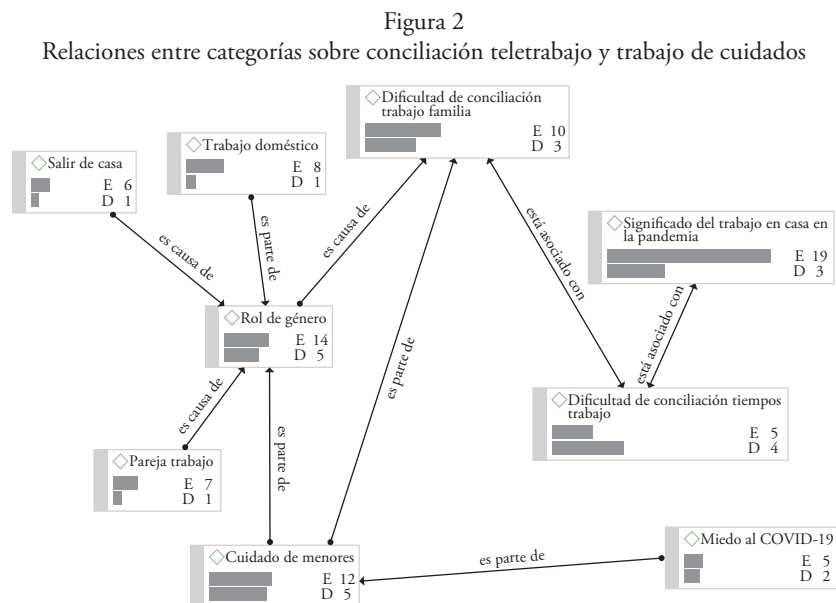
Figura 2
Relaciones entre categorías sobre conciliación teletrabajo y trabajo de cuidados

Dificultad de conciliación trabajo familia
E 10
D 3

Salir de casa
E 6
D 1

Trabajo doméstico
E 8
D 1

es causa de

es parte de

es causa de

está asociado con

Significado del trabajo en casa en la pandemia
E 19
D 3

Rol de género
E 14
D 5

es parte de

está asociado con

es causa de

es parte de

Dificultad de conciliación tiempos trabajo
E 5
D 4

Pareja trabajo
E 7
D 1

Miedo al COVID-19
E 5
D 2

Cuidado de menores
E 12
D 5

es parte de